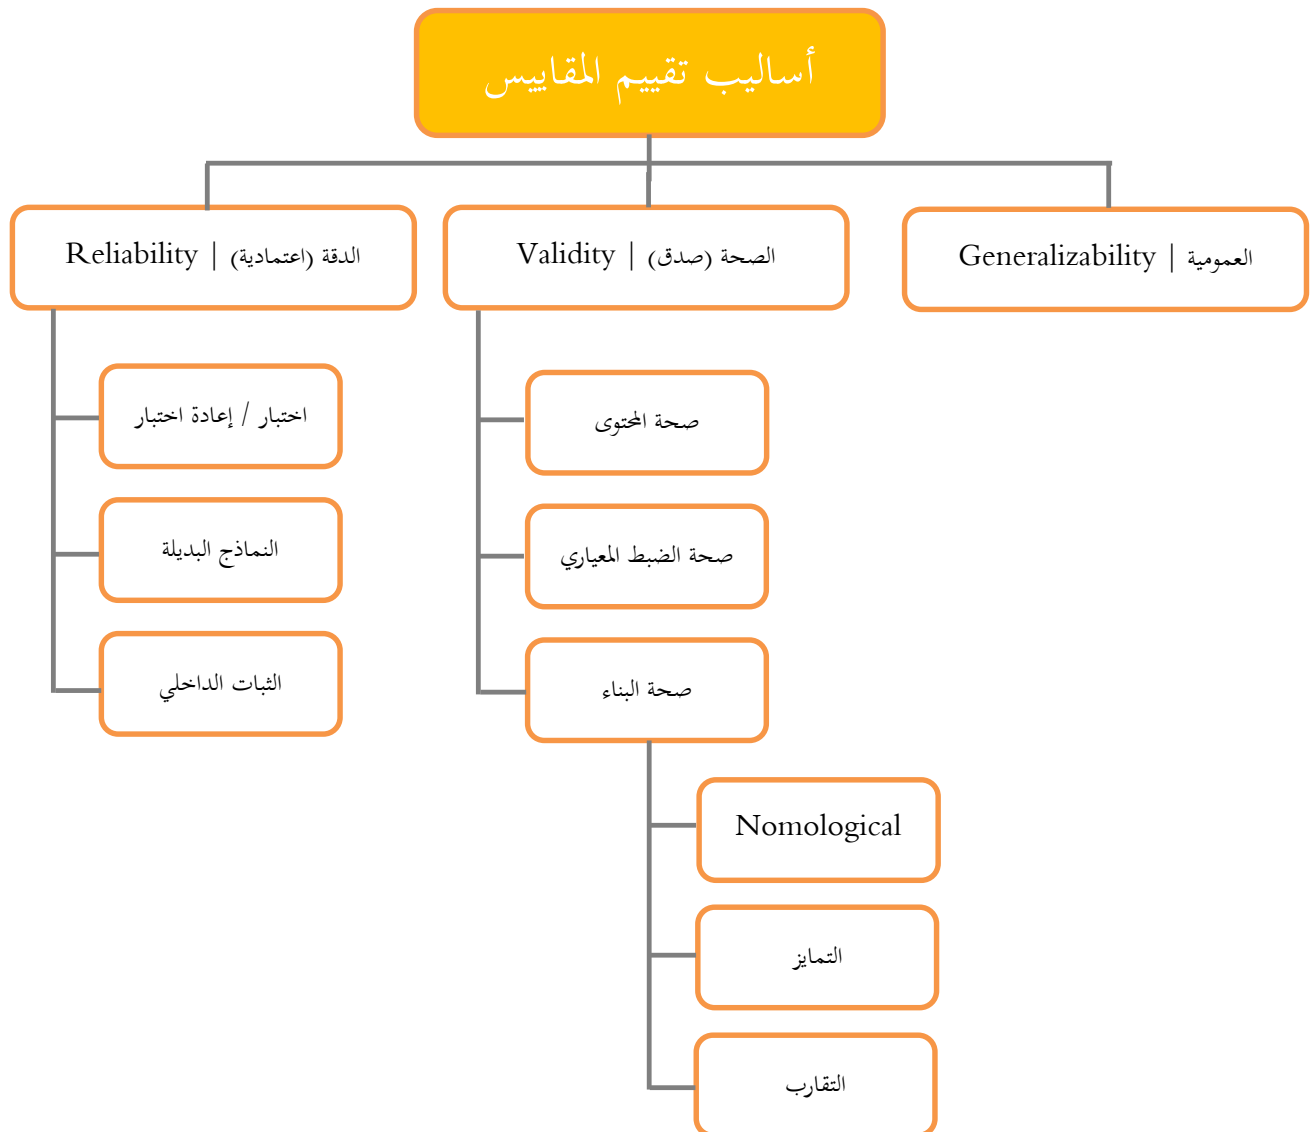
أساليب تقييم المقاييس

Reliability | الدقة (اعتمادية)

Validity | الصحة (صدق)

Generalizability | العمومية

اختبار / إعادة اختبار

النماذج البديلة

الثبات الداخلي

صحة المحتوى

صحة الضبط المعياري

صحة البناء

Nomological

التمايز

التقارب